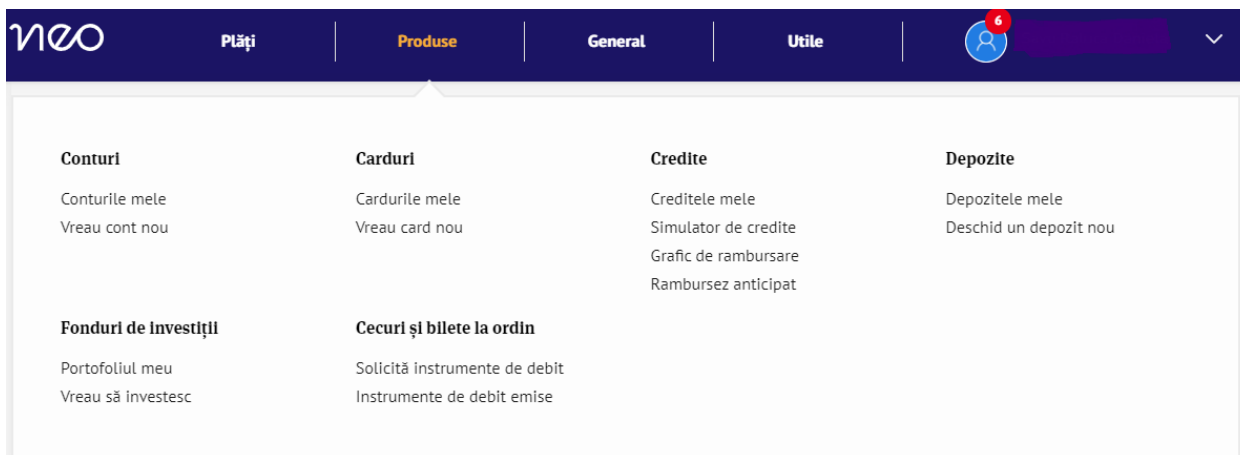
neo

Plăți | Produse | General | Utile

6

Conturi
Conturile mele
Vreau cont nou

Carduri
Cardurile mele
Vreau card nou

Credite
Creditele mele
Simulator de credite
Grafic de rambursare
Rambursez anticipat

Depozite
Depozitele mele
Deschid un depozit nou

Fonduri de investiții
Portofoliul meu
Vreau să investesc

Cecuri și bilete la ordin
Solicită instrumente de debit
Instrumente de debit emise